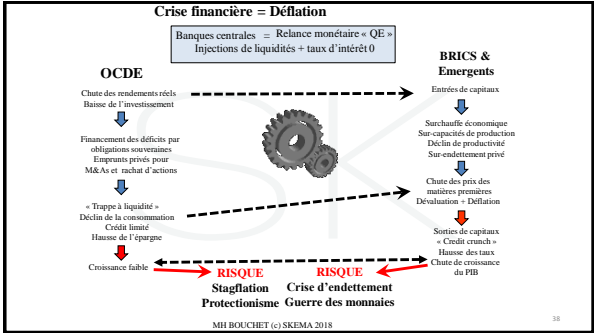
Crise financière = Déflation

Banques centrales = Relance monétaire « QE »
Injections de liquidités + taux d'intérêt 0

OCDE

Chute des rendements réels
Baisse de l'investissement

Financement des déficits par obligations souveraines
Emprunts privés pour M&As et rachat d'actions

« Trappe à liquidité »
Déclin de la consommation
Crédit limité
Hausse de l'épargne

Croissance faible

BRICS & Emergents

Entrées de capitaux

Surchauffe économique
Sur-capacités de production
Déclin de productivité
Sur-endettement privé

Chute des prix des matières premières
Dévaluation + Déflation

Sorties de capitaux
« Credit crunch »
Hausse des taux
Chute de croissance du PIB

RISQUE
Stagflation
Protectionisme

RISQUE
Crise d'endettement
Guerre des monnaies

MH BOUCHET (c) SKEMA 2018

38